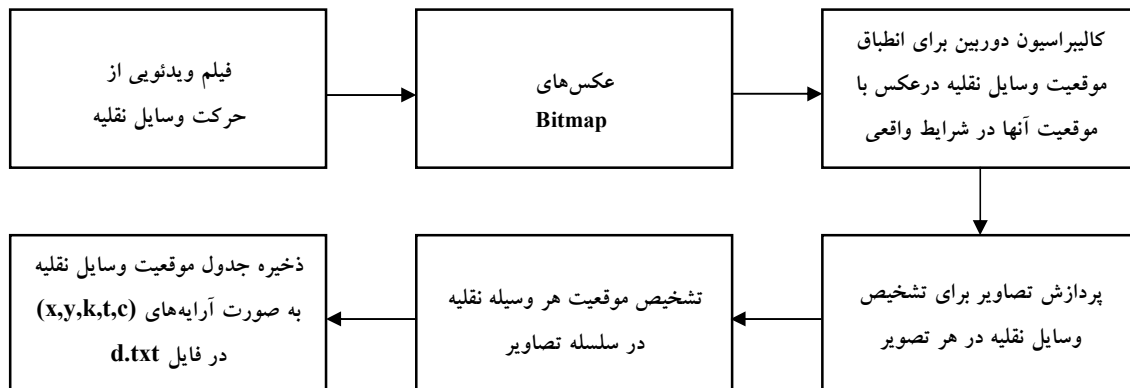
فیلم ویدئویی از حرکت وسایل نقلیه

عکس‌های Bitmap

کالیبراسیون دوربین برای انطباق موقعیت وسایل نقلیه درعکس با موقعیت آنها در شرایط واقعی

پردازش تصاویر برای تشخیص وسایل نقلیه در هر تصویر

تشخیص موقعیت هر وسیله نقلیه در سلسله تصاویر

ذخیره جدول موقعیت وسایل نقلیه به صورت آرایه‌های (x,y,k,t,c) در فایل d.txt